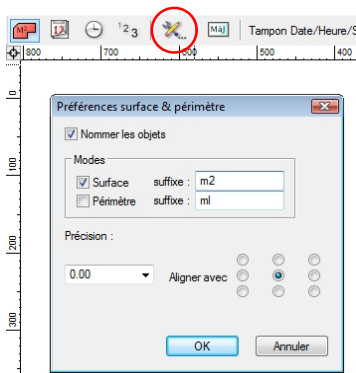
12 $^1 2 3$ Màj Tampon Date/Heure/S

800 700 600

0 100 200 300

Préférences surface & périmètre

Nommer les objets

Modes

Surface suffixe : m2

Périmètre suffixe : ml

Précision :

0.00

Aligner avec

OK Annuler